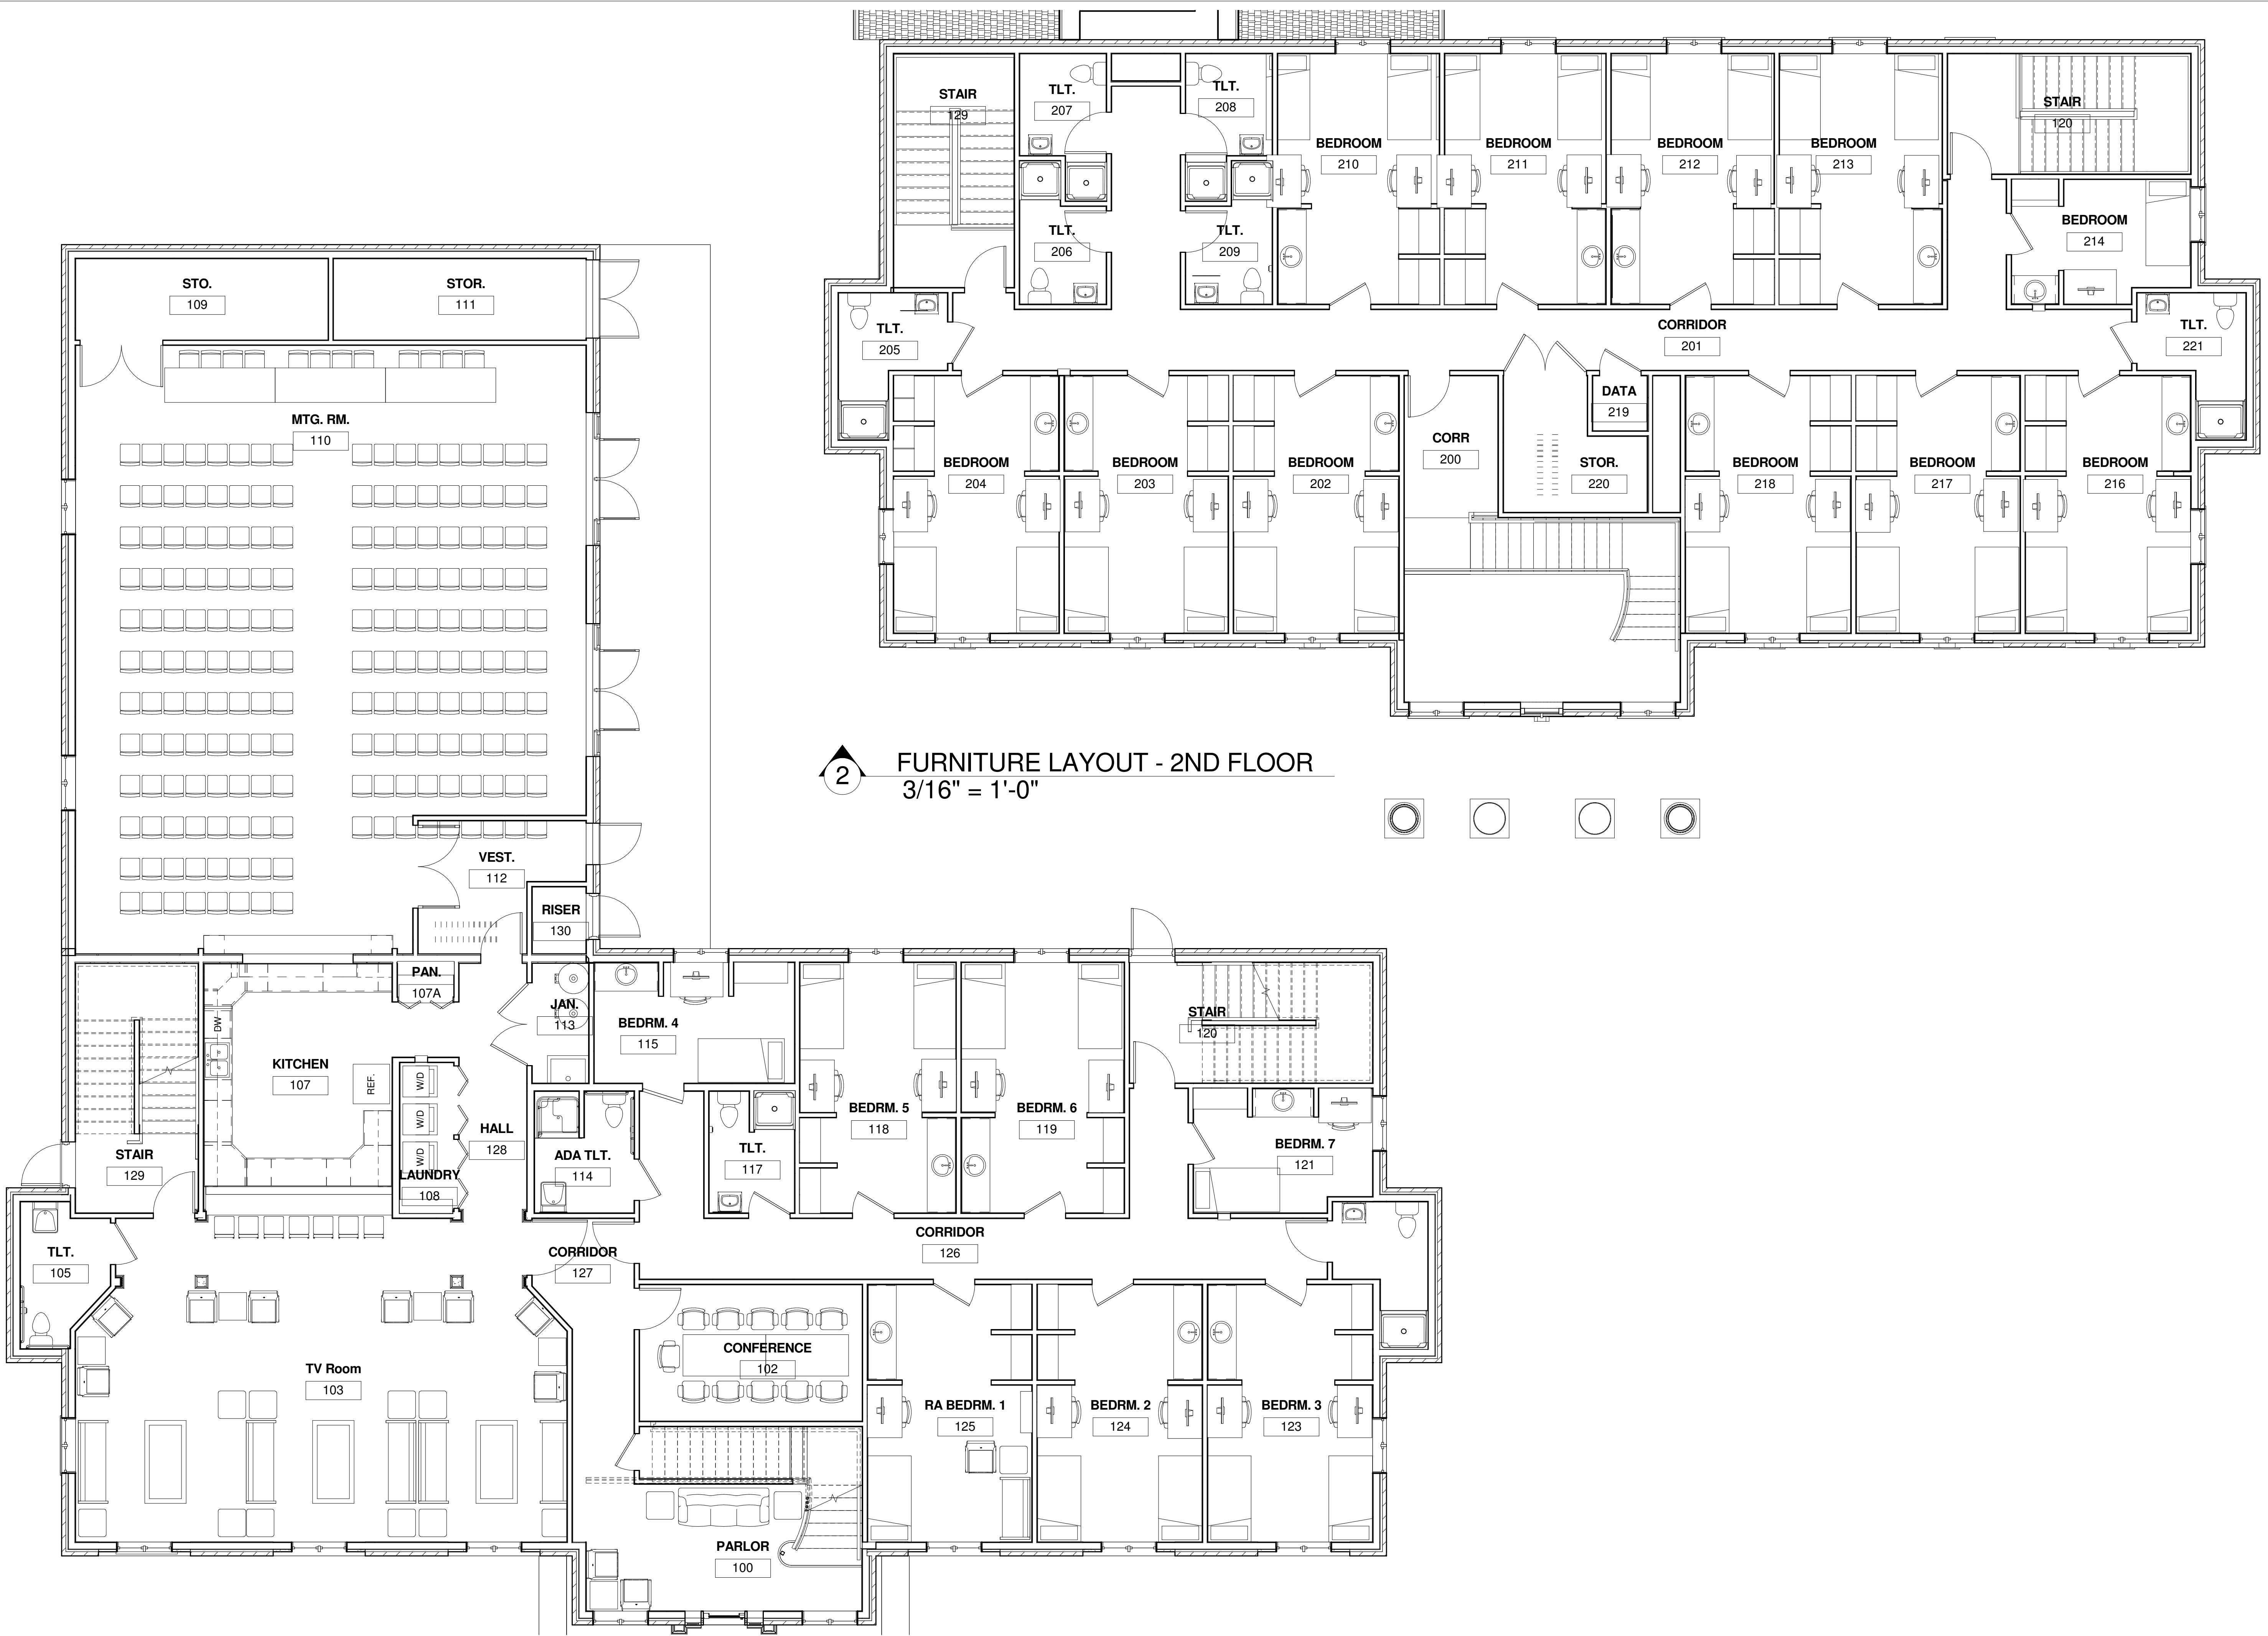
STAIR
129
TLT.
207
TLT.
208
BEDROOM
210
BEDROOM
211
BEDROOM
212
BEDROOM
213
STAIR
120
TLT.
206
TLT.
209
BEDROOM
214
TLT.
205
CORRIDOR
201
TLT.
221
DATA
219
BEDROOM
204
BEDROOM
203
BEDROOM
202
CORR
200
STOR.
220
BEDROOM
218
BEDROOM
217
BEDROOM
216

2
FURNITURE LAYOUT - 2ND FLOOR
3/16" = 1'-0"

STO.
109
STOR.
111
MTG. RM.
110
VEST.
112
RISER
130
PAN.
107A
JAN.
113
BEDRM. 4
115
STAIR
120
DW
KITCHEN
107
REF.
W/D
W/D
W/D
HALL
128
LAUNDRY
108
ADA TLT.
114
TLT.
117
BEDRM. 5
118
BEDRM. 6
119
BEDRM. 7
121
STAIR
129
TLT.
105
CORRIDOR
127
CORRIDOR
126
TV Room
103
CONFERENCE
102
RA BEDRM. 1
125
BEDRM. 2
124
BEDRM. 3
123
PARLOR
100